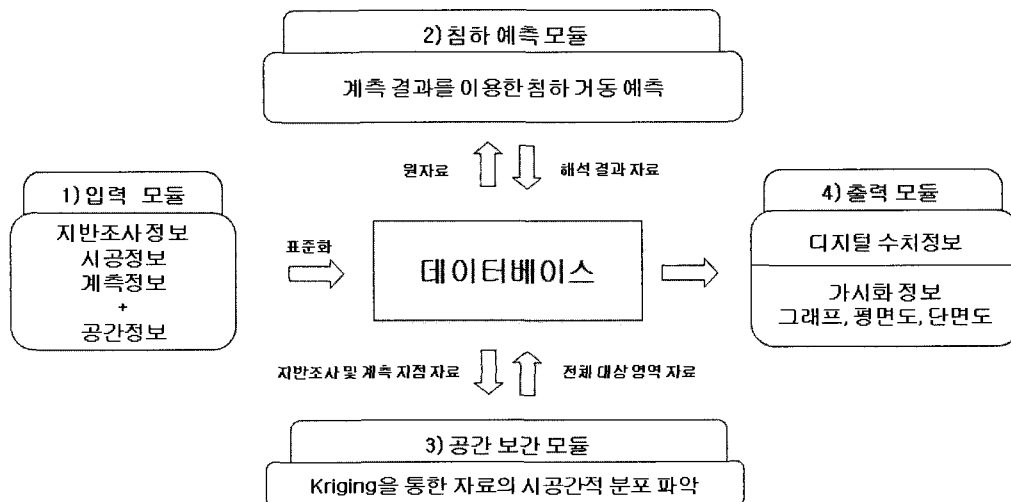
2) 침하 예측 모듈

계측 결과를 이용한 침하 거동 예측

원자료

해석 결과 자료

1) 입력 모듈

지반조사정보
시공정보
계측정보
+
공간정보

표준화

데이터베이스

4) 출력 모듈

디지털 수치정보

가시화 정보
그래프, 평면도, 단면도

지반조사 및 계측 지점 자료

전체 대상 영역 자료

3) 공간 보간 모듈

Kriging을 통한 자료의 시공간적 분포 파악